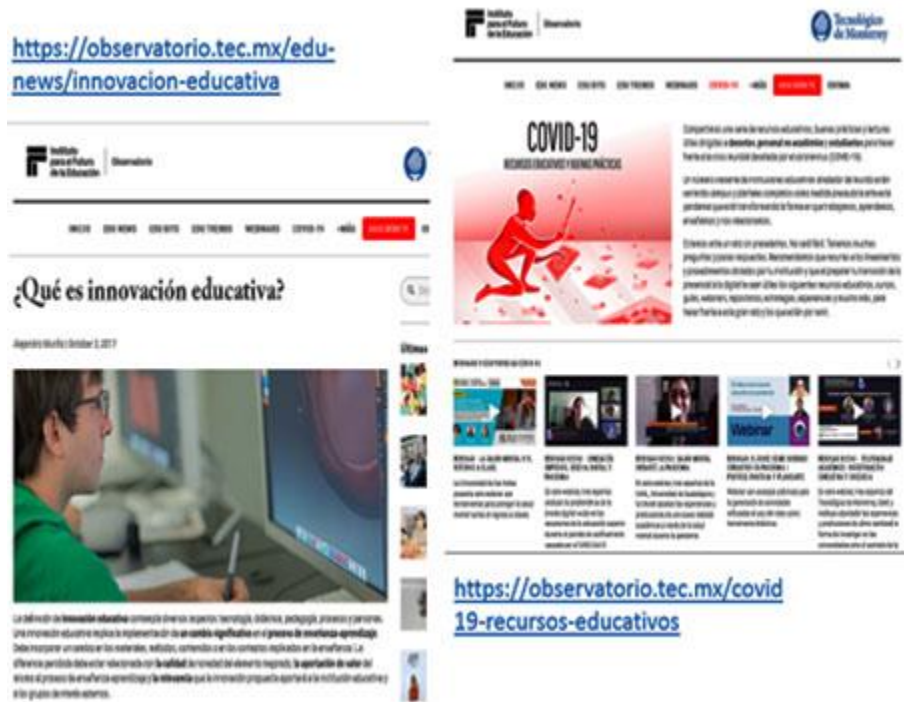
https://observatorio.tec.mx/edu-news/innovacion-educativa

Instituto para el Futuro de la Educación | Observatorio

INICIO EDU NEWS EDU BITS EDU TRENDS WEBINARS COVID-19 +MÁS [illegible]

¿Qué es innovación educativa?

Alejandro Murillo | October 3, 2017

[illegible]

Instituto para el Futuro de la Educación | Observatorio

Tecnológico de Monterrey

INICIO EDU NEWS EDU BITS EDU TRENDS WEBINARS COVID-19 +MÁS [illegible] EDITORIAL

COVID-19

RECURSOS EDUCATIVOS Y BUENAS PRÁCTICAS

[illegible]

Webinar

https://observatorio.tec.mx/covid19-recursos-educativos